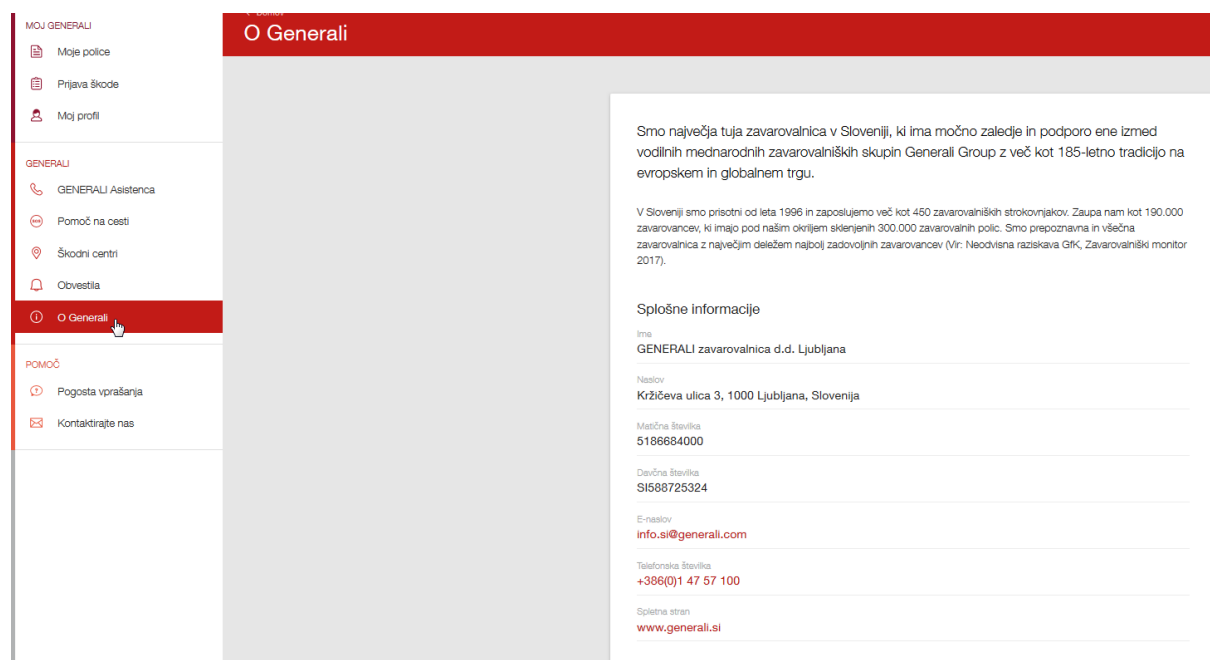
MOJ GENERALI
Moje police
Prijava škode
Moj profil

GENERALI
GENERALI Asistenca
Pomoč na cesti
Škodni centri
Obvestila
O Generali

POMOČ
Pogosta vprašanja
Kontaktirajte nas

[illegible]
O Generali

Smo največja tuja zavarovalnica v Sloveniji, ki ima močno zaledje in podporo ene izmed vodilnih mednarodnih zavarovalniških skupin Generali Group z več kot 185-letno tradicijo na evropskem in globalnem trgu.

V Sloveniji smo prisotni od leta 1996 in zaposlujemo več kot 450 zavarovalniških strokovnjakov. Zaupa nam kot 190.000 zavarovancev, ki imajo pod našim okriljem sklenjenih 300.000 zavarovalnih polic. Smo prepoznavna in všečna zavarovalnica z največjim deležem najbolj zadovoljnih zavarovancev (Vir: Neodvisna raziskava GfK, Zavarovalniški monitor 2017).

Splošne informacije

Ime
GENERALI zavarovalnica d.d. Ljubljana

Naslov
Kržičeva ulica 3, 1000 Ljubljana, Slovenija

Matična številka
5186684000

Davčna številka
SI588725324

E-naslov
info.si@generali.com

Telefonska številka
+386(0)1 47 57 100

Spletna stran
www.generali.si